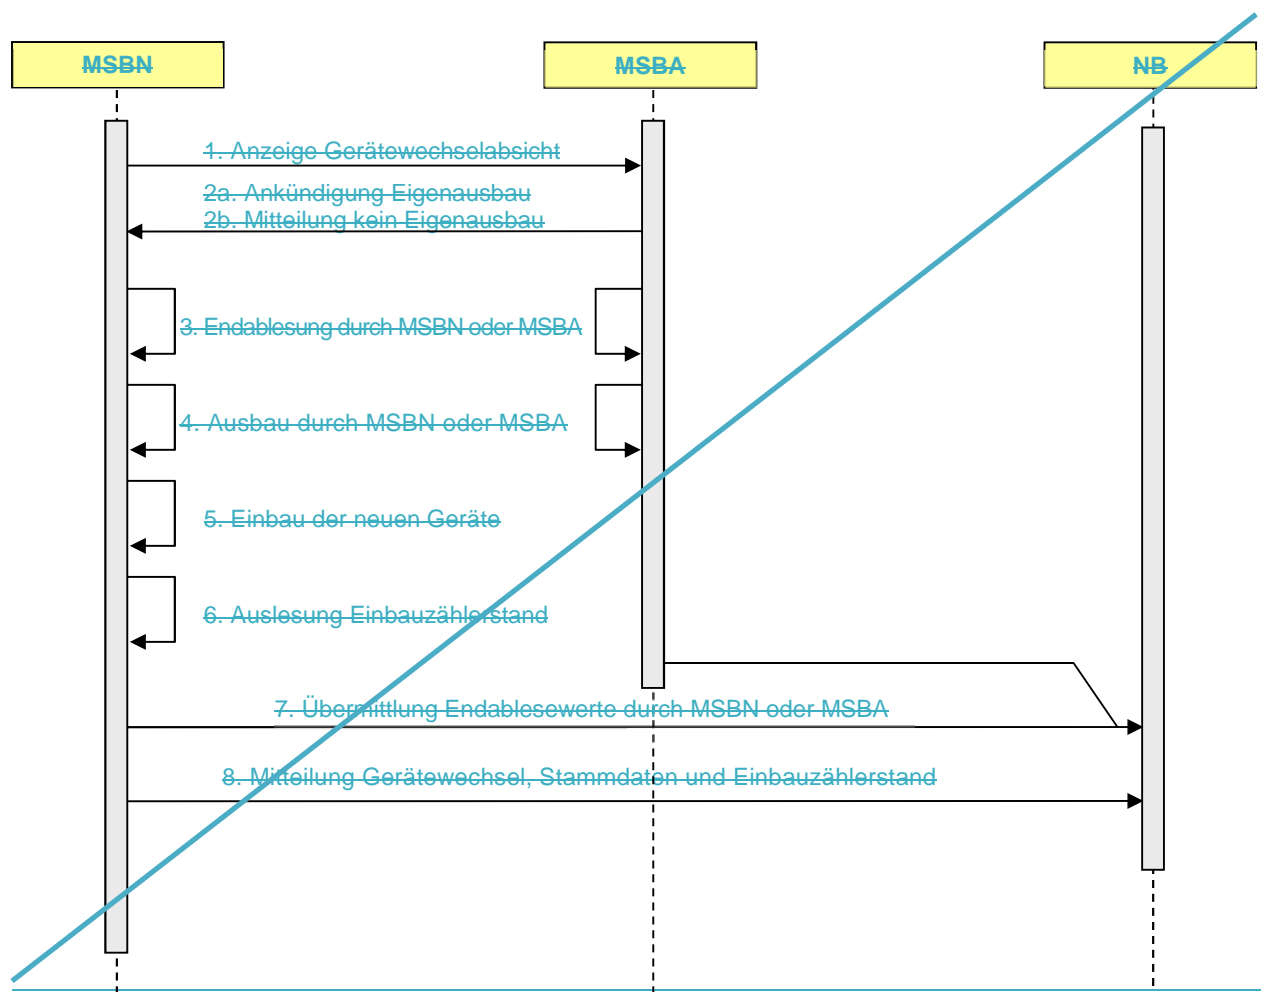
MSBN

MSBA

NB

1. Anzeige Gerätewechselabsicht

2a. Ankündigung Eigenausbau
2b. Mitteilung kein Eigenausbau

3. Endablesung durch MSBN oder MSBA

4. Ausbau durch MSBN oder MSBA

5. Einbau der neuen Geräte

6. Auslesung Einbauzählerstand

7. Übermittlung Endablesewerte durch MSBN oder MSBA

8. Mitteilung Gerätewechsel, Stammdaten und Einbauzählerstand